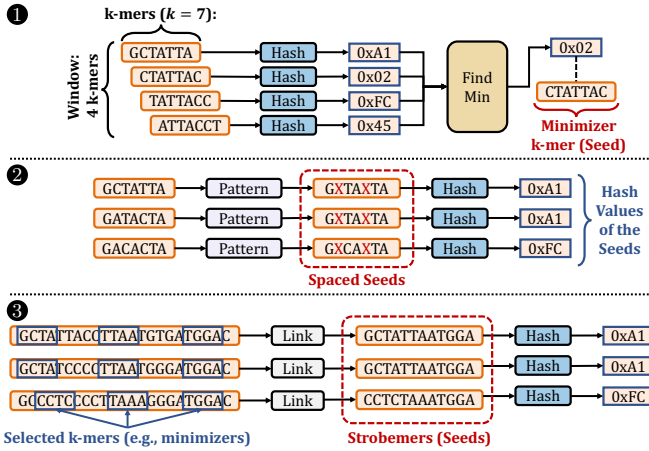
❶

k-mers ($k = 7$):

Window: 4 k-mers

GCTATTA → Hash → 0xA1
CTATTAC → Hash → 0x02
TATTACC → Hash → 0xFC
ATTACCT → Hash → 0x45

Find Min

0x02

CTATTAC

Minimizer k-mer (Seed)

❷

GCTATTA → Pattern → GXTAXTA → Hash → 0xA1
GATACTA → Pattern → GXTAXTA → Hash → 0xA1
GACACTA → Pattern → GXCAXTA → Hash → 0xFC

Spaced Seeds

Hash Values of the Seeds

❸

GCTATTACCTTAATGTGATGGAC → Link → GCTATTAATGGA → Hash → 0xA1
GCTATCCCCTTAATGGGATGGAC → Link → GCTATTAATGGA → Hash → 0xA1
GCCCTCCCCTTAAAGGGATGGAC → Link → CCTCTAAATGGA → Hash → 0xFC

Selected k-mers (e.g., minimizers)

Strobemers (Seeds)